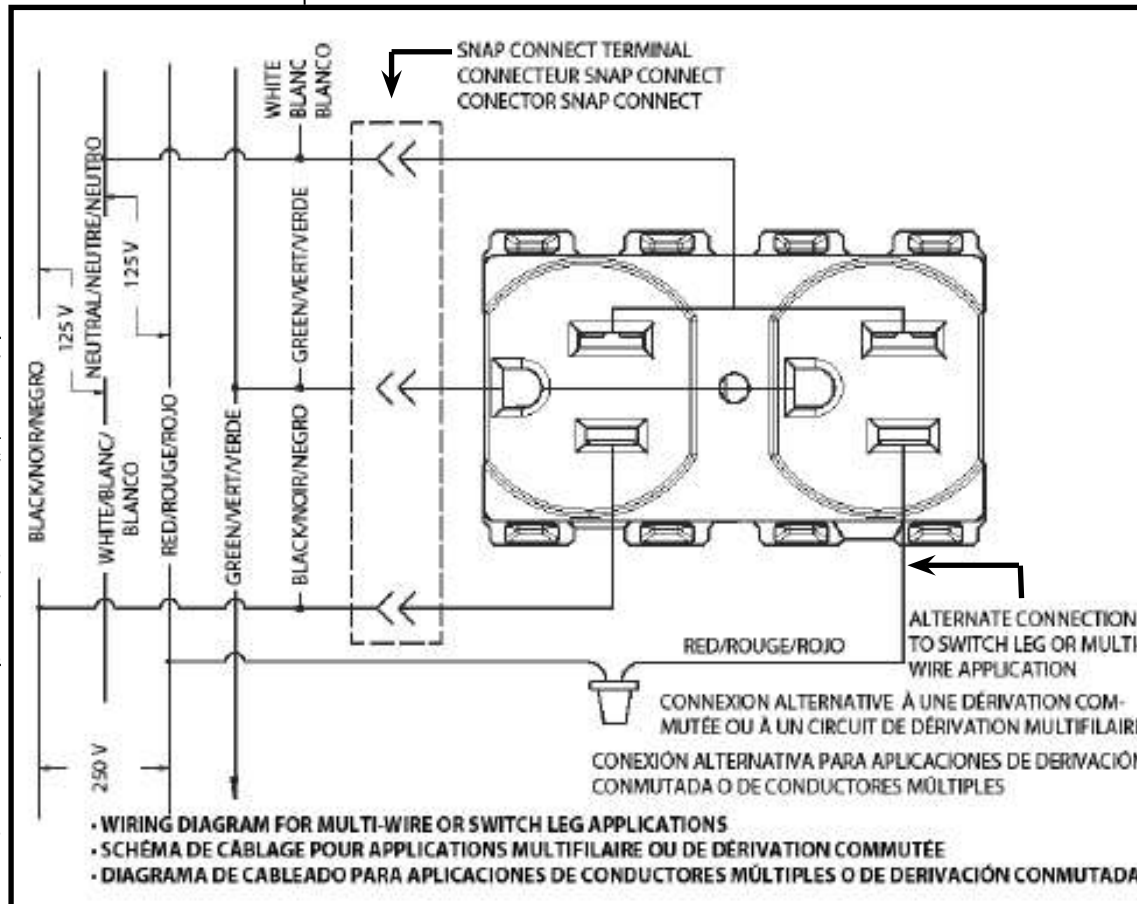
SNAP CONNECT TERMINAL
CONNECTEUR SNAP CONNECT
CONECTOR SNAP CONNECT

WHITE
BLANC
BLANCO

NEUTRAL/NEUTRE/NEUTRO

125 V

125 V

125 V

GREEN/VERT/VERDE

BLACK/NOIR/NEGRO

WHITE/BLANC/
BLANCO

RED/ROUGE/ROJO

GREEN/VERT/VERDE

BLACK/NOIR/NEGRO

250 V

ALTERNATE CONNECTION
TO SWITCH LEG OR MULTI
WIRE APPLICATION

RED/ROUGE/ROJO

CONNEXION ALTERNATIVE À UNE DÉRIVATION COMMUTÉE OU À UN CIRCUIT DE DÉRIVATION MULTIFILAIRE

CONEXIÓN ALTERNATIVA PARA APLICACIONES DE DERIVACIÓN CONMUTADA O DE CONDUCTORES MÚLTIPLES

• WIRING DIAGRAM FOR MULTI-WIRE OR SWITCH LEG APPLICATIONS
• SCHÉMA DE CÂBLAGE POUR APPLICATIONS MULTIFILAIRE OU DE DÉRIVATION COMMUTÉE
• DIAGRAMA DE CABLEADO PARA APLICACIONES DE CONDUCTORES MÚLTIPLES O DE DERIVACIÓN CONMUTADA